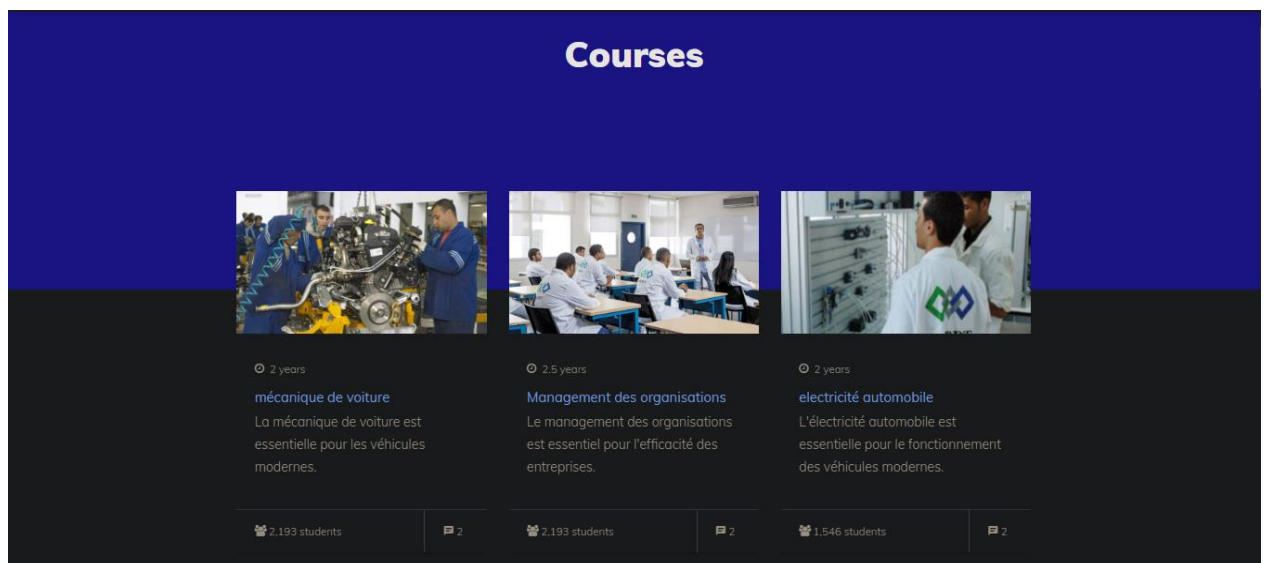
Courses

2 years

mécanique de voiture

La mécanique de voiture est essentielle pour les véhicules modernes.

2,193 students

2

2.5 years

Management des organisations

Le management des organisations est essentiel pour l'efficacité des entreprises.

2,193 students

2

2 years

electricité automobile

L'électricité automobile est essentielle pour le fonctionnement des véhicules modernes.

1,546 students

2